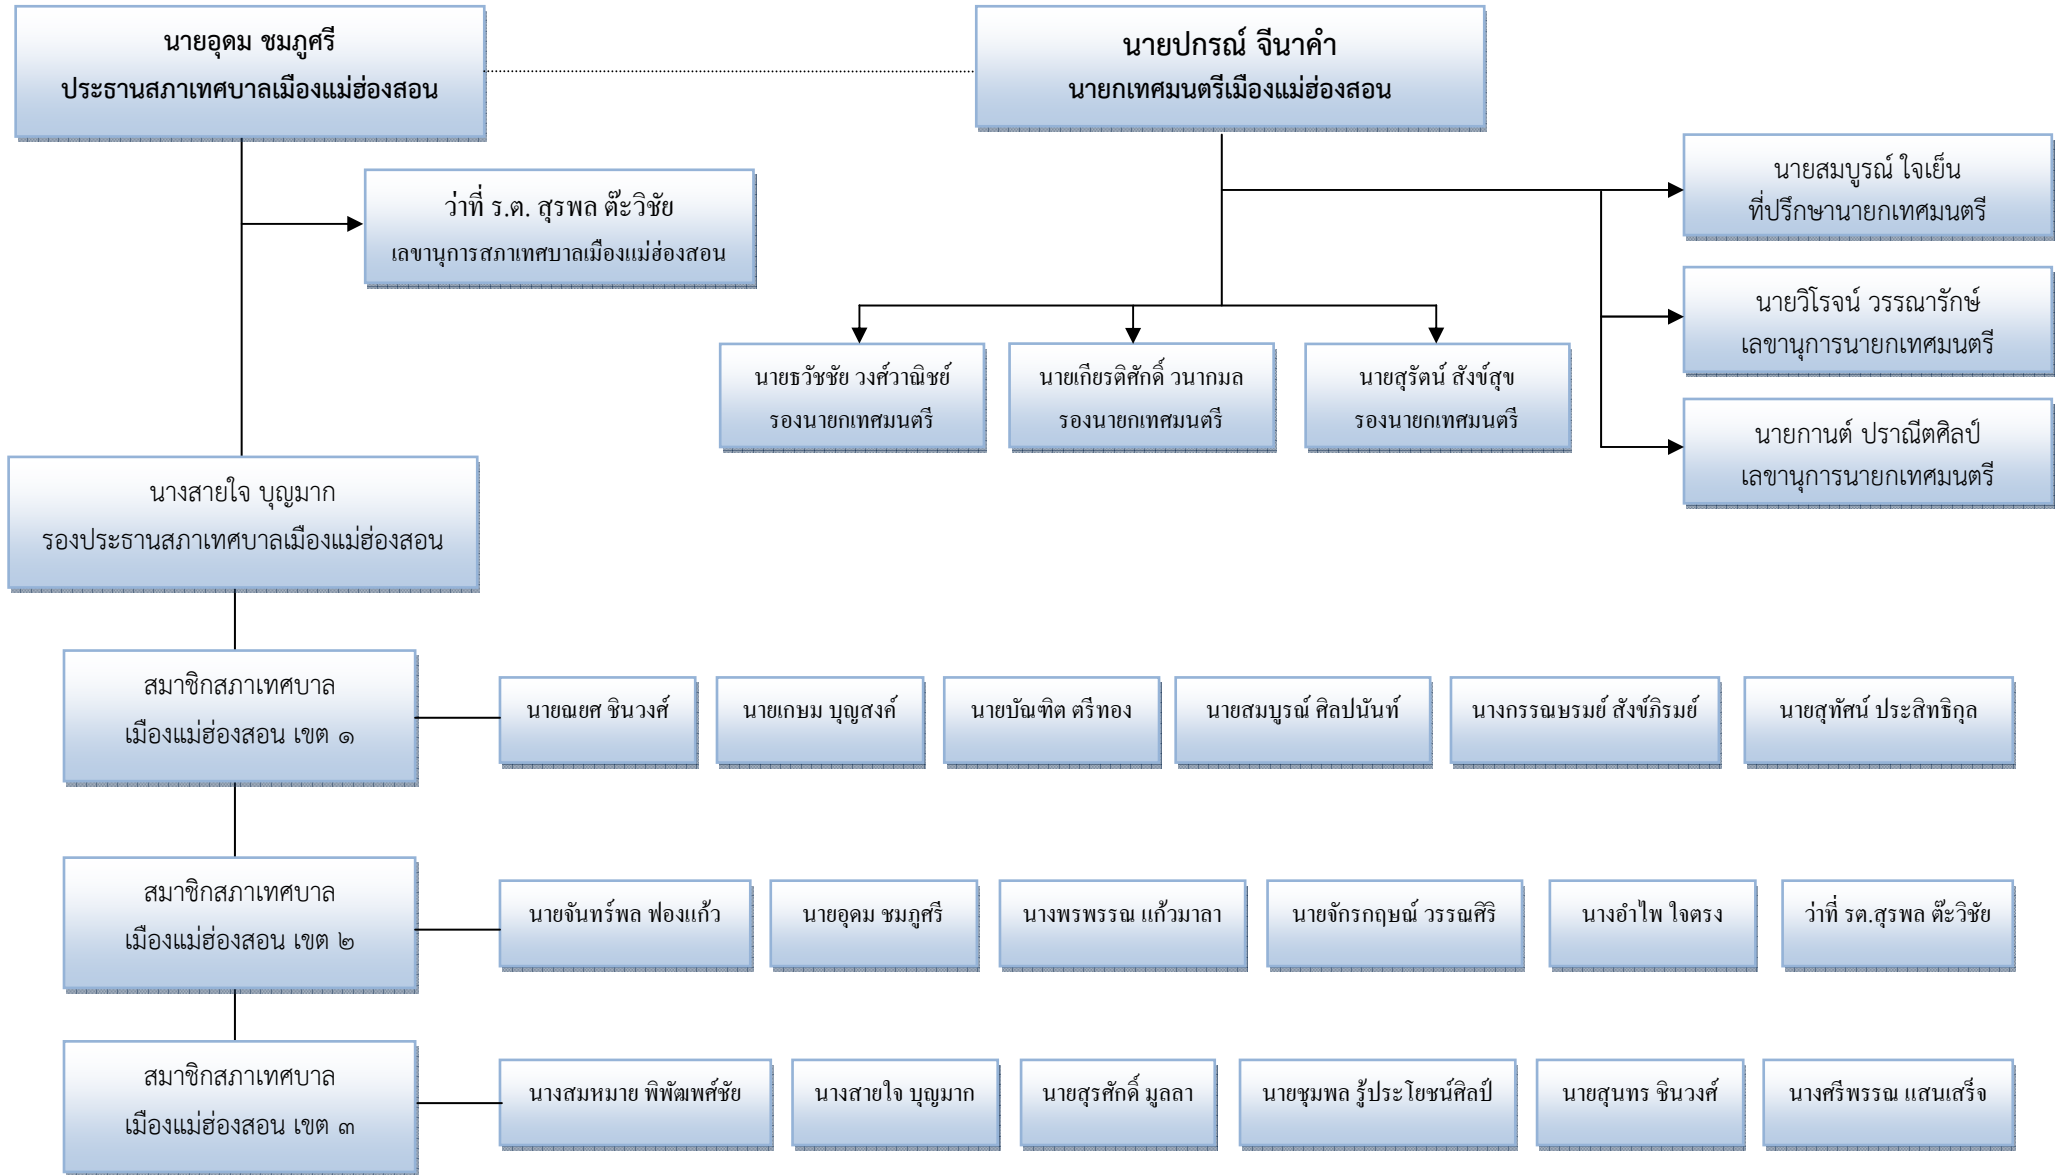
นายอุดม ชมภูศรี
ประธานสภาเทศบาลเมืองแม่ฮ่องสอน

นายปกรณ์ จีนาคำ
นายกเทศมนตรีเมืองแม่ฮ่องสอน

ว่าที่ ร.ต. สุรพล ต๊ะวิชัย
เลขานุการสภาเทศบาลเมืองแม่ฮ่องสอน

นายสมบูรณ์ ใจเย็น
ที่ปรึกษานายกเทศมนตรี

นายวิโรจน์ วรรณารักษ์
เลขานุการนายกเทศมนตรี

นายกานต์ ปราณีตศิลป์
เลขานุการนายกเทศมนตรี

นายธวัชชัย วงศ์วาณิชย์
รองนายกเทศมนตรี

นายเกียรติศักดิ์ วนากมล
รองนายกเทศมนตรี

นายสุรัตน์ สังข์สุข
รองนายกเทศมนตรี

นางสายใจ บุญมาก
รองประธานสภาเทศบาลเมืองแม่ฮ่องสอน

สมาชิกสภาเทศบาล
เมืองแม่ฮ่องสอน เขต ๑

นายณยศ ชินวงศ์

นายเกษม บุญสงค์

นายบัณฑิต ตรีทอง

นายสมบูรณ์ ศิลปนันท์

นางกรรณษรมย์ สังข์ภิรมย์

นายสุทัศน์ ประสิทธิกุล

สมาชิกสภาเทศบาล
เมืองแม่ฮ่องสอน เขต ๒

นายจันทร์พล ฟองแก้ว

นายอุดม ชมภูศรี

นางพรพรรณ แก้วมาลา

นายจักรกฤษณ์ วรรณศิริ

นางอำไพ ใจตรง

ว่าที่ รต.สุรพล ต๊ะวิชัย

สมาชิกสภาเทศบาล
เมืองแม่ฮ่องสอน เขต ๓

นางสมหมาย พิพัฒพศ์ชัย

นางสายใจ บุญมาก

นายสุรศักดิ์ มูลลา

นายชุมพล รู้ประโยชน์ศิลป์

นายสุนทร ชินวงศ์

นางศรีพรรณ แสนเสร็จ